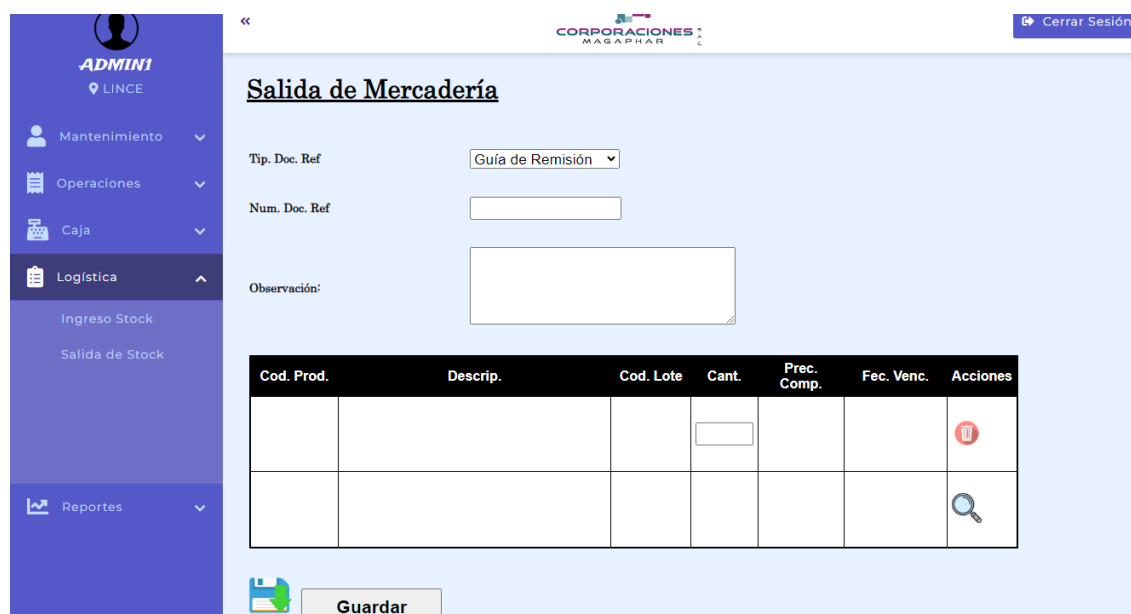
ADMIN1
LINCE

Mantenimiento

Operaciones

Caja

Logística

Ingreso Stock

Salida de Stock

Reportes

«

CORPORACIONES MAGAPHAR

Cerrar Sesión

Salida de Mercadería

Tip. Doc. Ref
Guía de Remisión

Num. Doc. Ref

Observación:

| Cod. Prod. | Descrip. | Cod. Lote | Cant. | Prec. Comp. | Fec. Venc. | Acciones |
|---|---|---|---|---|---|---|
| | | | | | | |
| | | | | | | |

Guardar